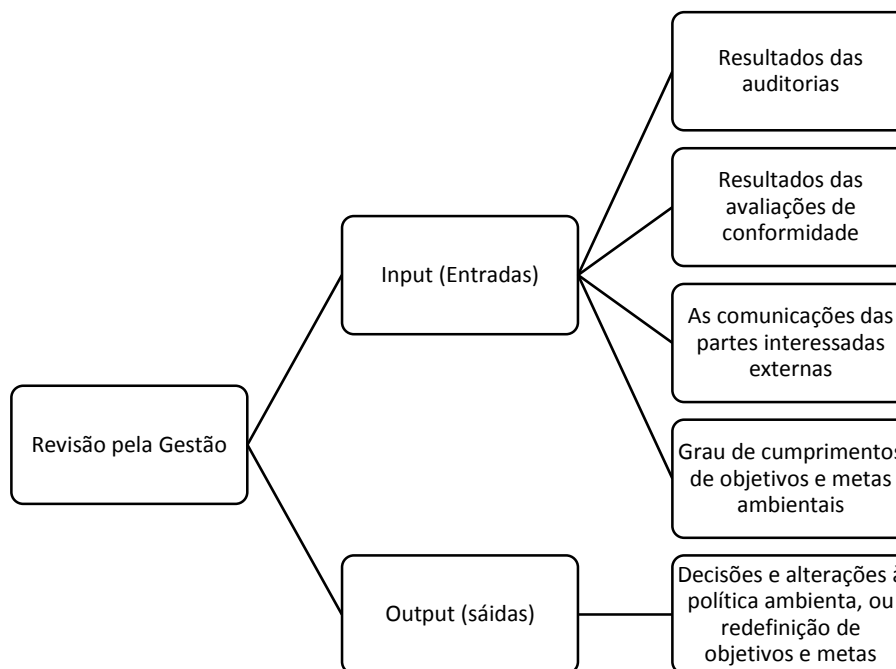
Revisão pela Gestão

Input (Entradas)

Resultados das auditorias

Resultados das avaliações de conformidade

As comunicações das partes interessadas externas

Grau de cumprimentos de objetivos e metas ambientais

Output (sáidas)

Decisões e alterações à política ambienta, ou redefinição de objetivos e metas